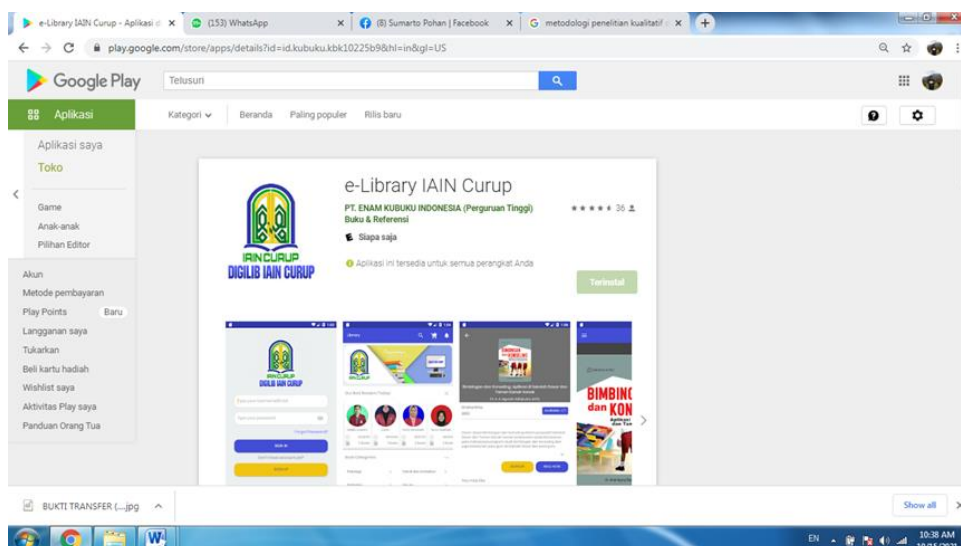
e-Library IAIN Curup - Aplikasi di ×
(153) WhatsApp ×
(8) Sumarto Pohan | Facebook ×
metodologi penelitian kualitatif ×

play.google.com/store/apps/details?id=id.kubuku.kbk10225b9&hl=in&gl=US

Google Play
Telusuri

Aplikasi
Kategori
Beranda
Paling populer
Rilis baru

Aplikasi saya
Toko

Game
Anak-anak
Pilihan Editor

Akun
Metode pembayaran
Play Points Baru
Langganan saya
Tukarkan
Beli kartu hadiah
Wishlist saya
Aktivitas Play saya
Panduan Orang Tua

IAIN CURUP
DIGILIB IAIN CURUP

e-Library IAIN Curup
PT. ENAM KUBUKU INDONESIA (Perguruan Tinggi)
Buku & Referensi
36
Siapa saja
Aplikasi ini tersedia untuk semua perangkat Anda
Terinstal

IAIN CURUP
DIGILIB IAIN CURUP

BIMBING
DAN KON

BUKTI TRANSFER (....jpg
Show all

EN
10:38 AM